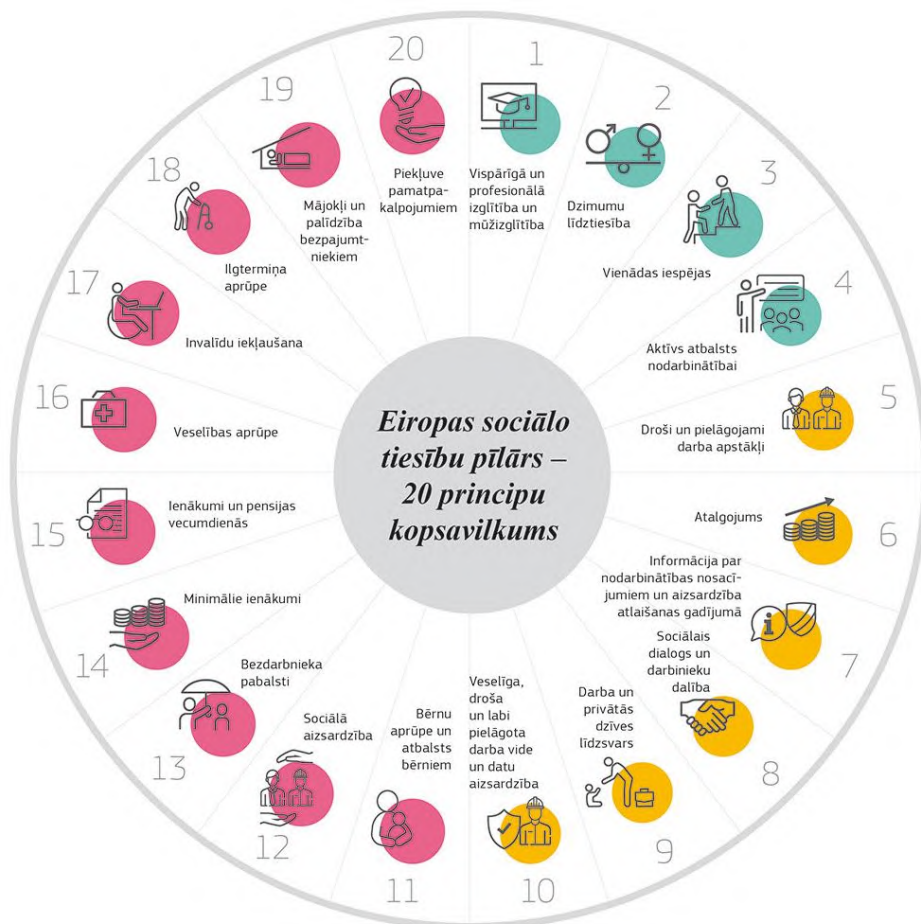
Eiropas sociālo tiesību pīlārs – 20 principu kopsavilkums

1
Vispārīgā un profesionālā izglītība un mūžizglītība

2
Dzimumu līdztiesība

3
Vienādas iespējas

4
Aktīvs atbalsts nodarbinātībai

5
Droši un pielāgojami darba apstākļi

6
Atalgojums

7
Informācija par nodarbinātības nosacījumiem un aizsardzība atlaišanas gadījumā

Sociālais dialogs un darbinieku dalība

8
Darba un privātās dzīves līdzsvars

9

10
Veselīga, droša un labi pielāgota darba vide un datu aizsardzība

11
Bērnu aprūpe un atbalsts bērniem

12
Sociālā aizsardzība

13
Bezdarbnieka pabalsti

14
Minimālie ienākumi

15
Ienākumi un pensijas vecumdienās

16
Veselības aprūpe

17
Invalīdu iekļaušana

18
Ilgtermiņa aprūpe

19
Mājokļi un palīdzība bezpajumtniekiem

20
Piekļuve pamatpakalpojumiem